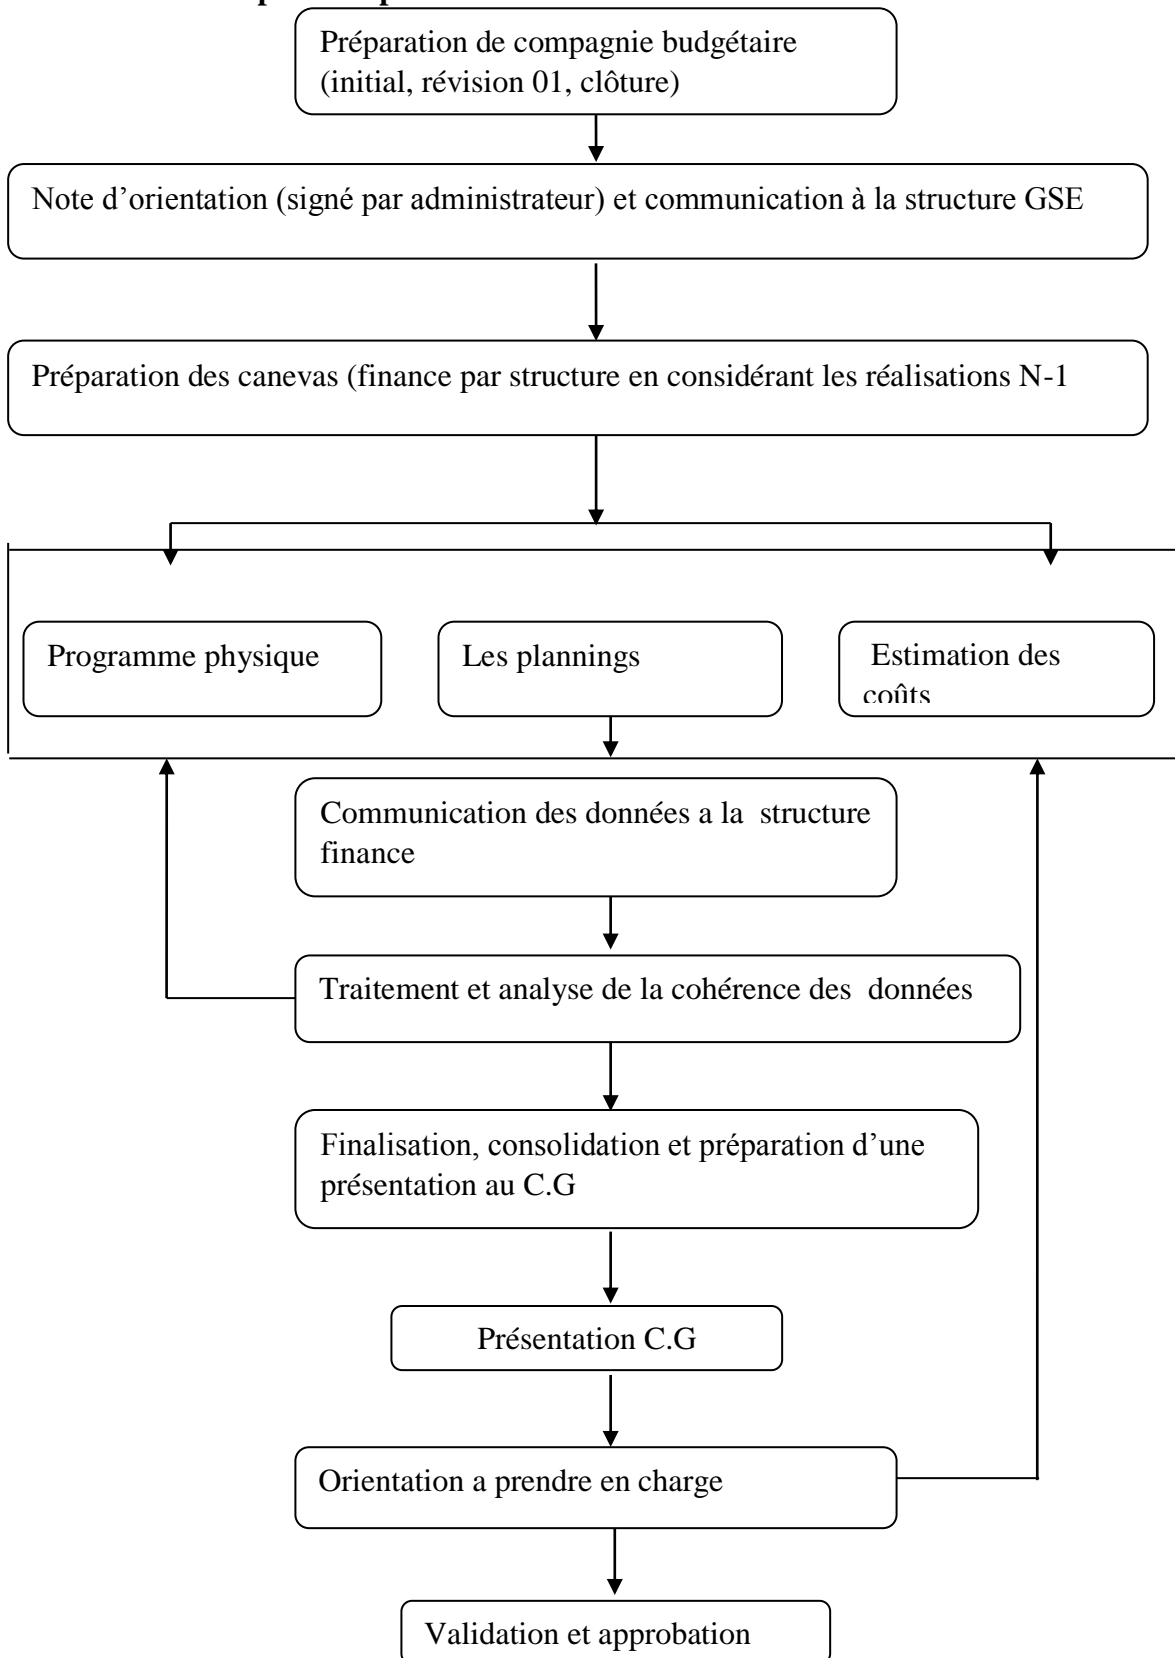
Préparation de compagnie budgétaire (initial, révision 01, clôture)

Note d'orientation (signé par administrateur) et communication à la structure GSE

Préparation des canevas (finance par structure en considérant les réalisations N-1

Programme physique

Les plannings

Estimation des coûts

Communication des données a la structure finance

Traitement et analyse de la cohérence des données

Finalisation, consolidation et préparation d'une présentation au C.G

Présentation C.G

Orientation a prendre en charge

Validation et approbation